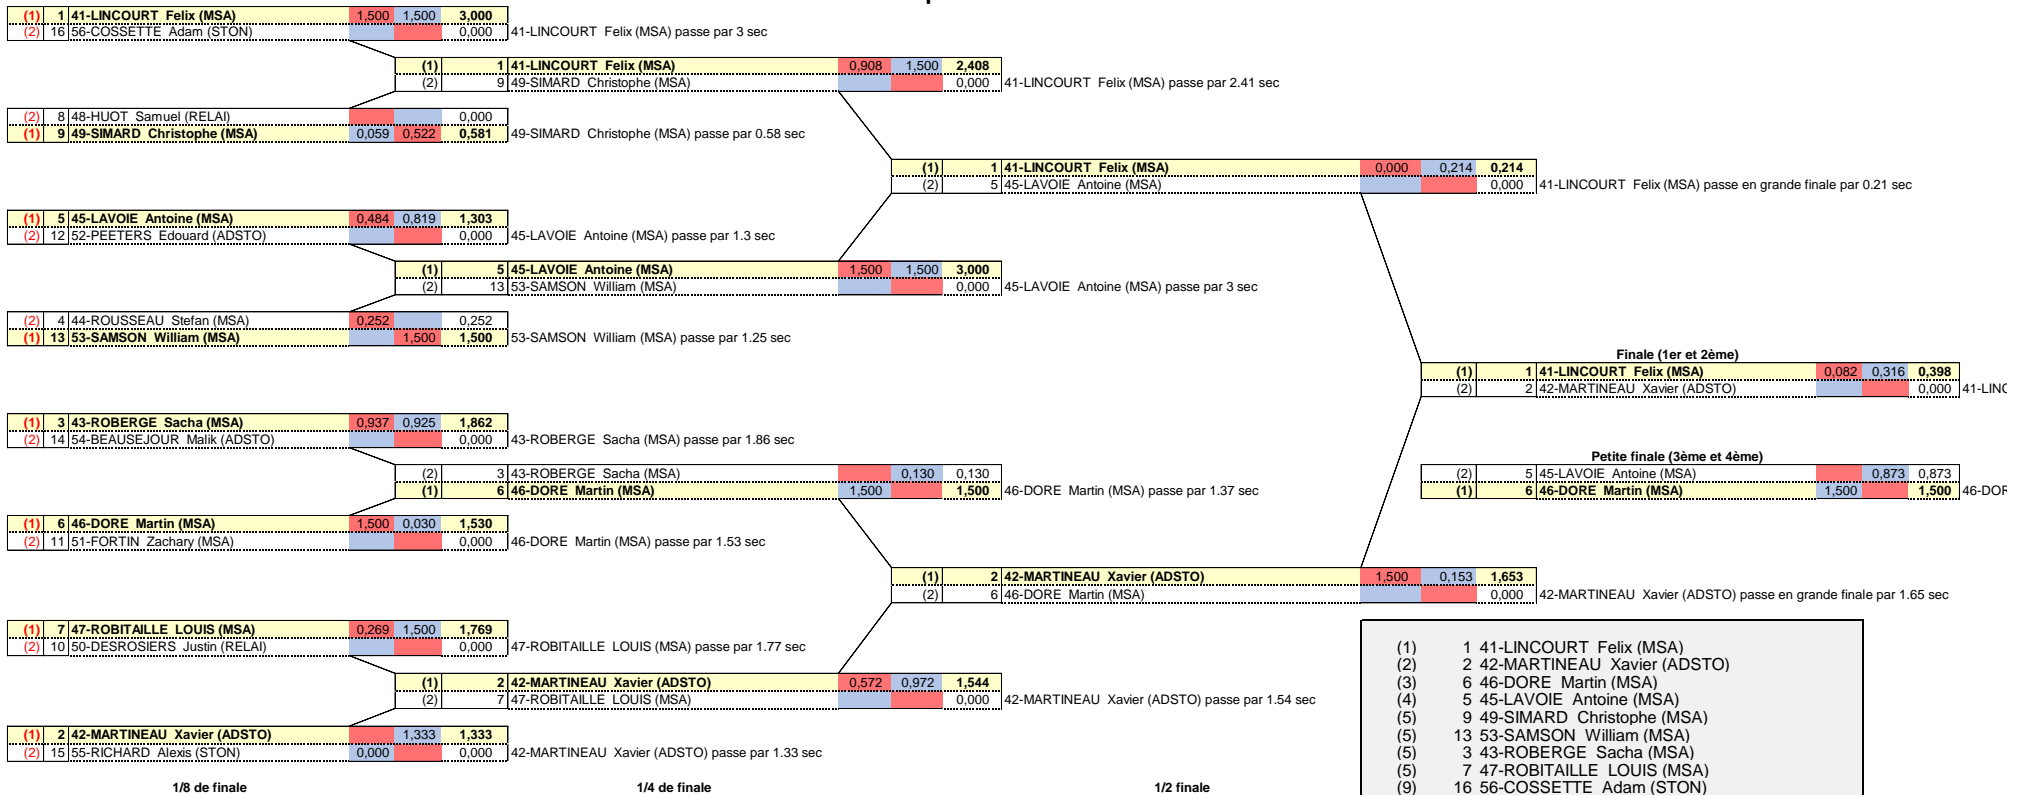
(1) 1 41-LINCOURT Felix (MSA) 1,500 1,500 3,000
(2) 16 56-COSSETTE Adam (STON) 0,000 41-LINCOURT Felix (MSA) passe par 3 sec

(1) 1 41-LINCOURT Felix (MSA) 0,908 1,500 2,408
(2) 9 49-SIMARD Christophe (MSA) 0,000 41-LINCOURT Felix (MSA) passe par 2.41 sec

(2) 8 48-HUOT Samuel (RELAI) 0,000
(1) 9 49-SIMARD Christophe (MSA) 0,059 0,522 0,581 49-SIMARD Christophe (MSA) passe par 0.58 sec

(1) 1 41-LINCOURT Felix (MSA) 0,000 0,214 0,214
(2) 5 45-LAVOIE Antoine (MSA) 0,000 41-LINCOURT Felix (MSA) passe en grande finale par 0.21 sec

(1) 5 45-LAVOIE Antoine (MSA) 0,484 0,819 1,303
(2) 12 52-PEETERS Edouard (ADSTO) 0,000 45-LAVOIE Antoine (MSA) passe par 1.3 sec

(1) 5 45-LAVOIE Antoine (MSA) 1,500 1,500 3,000
(2) 13 53-SAMSON William (MSA) 0,000 45-LAVOIE Antoine (MSA) passe par 3 sec

(2) 4 44-ROUSSEAU Stefan (MSA) 0,252 0,252
(1) 13 53-SAMSON William (MSA) 1,500 1,500 53-SAMSON William (MSA) passe par 1.25 sec

Finale (1er et 2ème)
(1) 1 41-LINCOURT Felix (MSA) 0,082 0,316 0,398
(2) 2 42-MARTINEAU Xavier (ADSTO) 0,000 41-LINC

(1) 3 43-ROBERGE Sacha (MSA) 0,937 0,925 1,862
(2) 14 54-BEAUSEJOUR Malik (ADSTO) 0,000 43-ROBERGE Sacha (MSA) passe par 1.86 sec

Petite finale (3ème et 4ème)
(2) 3 43-ROBERGE Sacha (MSA) 0,130 0,130
(1) 6 46-DORE Martin (MSA) 1,500 1,500 46-DORE Martin (MSA) passe par 1.37 sec

(2) 5 45-LAVOIE Antoine (MSA) 0,873 0,873
(1) 6 46-DORE Martin (MSA) 1,500 1,500 46-DOR

(1) 6 46-DORE Martin (MSA) 1,500 0,030 1,530
(2) 11 51-FORTIN Zachary (MSA) 0,000 46-DORE Martin (MSA) passe par 1.53 sec

(1) 2 42-MARTINEAU Xavier (ADSTO) 1,500 0,153 1,653
(2) 6 46-DORE Martin (MSA) 0,000 42-MARTINEAU Xavier (ADSTO) passe en grande finale par 1.65 sec

(1) 7 47-ROBITAILLE LOUIS (MSA) 0,269 1,500 1,769
(2) 10 50-DESROSIERS Justin (RELAI) 0,000 47-ROBITAILLE LOUIS (MSA) passe par 1.77 sec

(1) 2 42-MARTINEAU Xavier (ADSTO) 0,572 0,972 1,544
(2) 7 47-ROBITAILLE LOUIS (MSA) 0,000 42-MARTINEAU Xavier (ADSTO) passe par 1.54 sec

(1) 2 42-MARTINEAU Xavier (ADSTO) 1,333 1,333
(2) 15 55-RICHARD Alexis (STON) 0,000 0,000 42-MARTINEAU Xavier (ADSTO) passe par 1.33 sec

(1) 1 41-LINCOURT Felix (MSA)
(2) 2 42-MARTINEAU Xavier (ADSTO)
(3) 6 46-DORE Martin (MSA)
(4) 5 45-LAVOIE Antoine (MSA)
(5) 9 49-SIMARD Christophe (MSA)
(5) 13 53-SAMSON William (MSA)
(5) 3 43-ROBERGE Sacha (MSA)
(5) 7 47-ROBITAILLE LOUIS (MSA)
(9) 16 56-COSSETTE Adam (STON)

1/8 de finale 1/4 de finale 1/2 finale